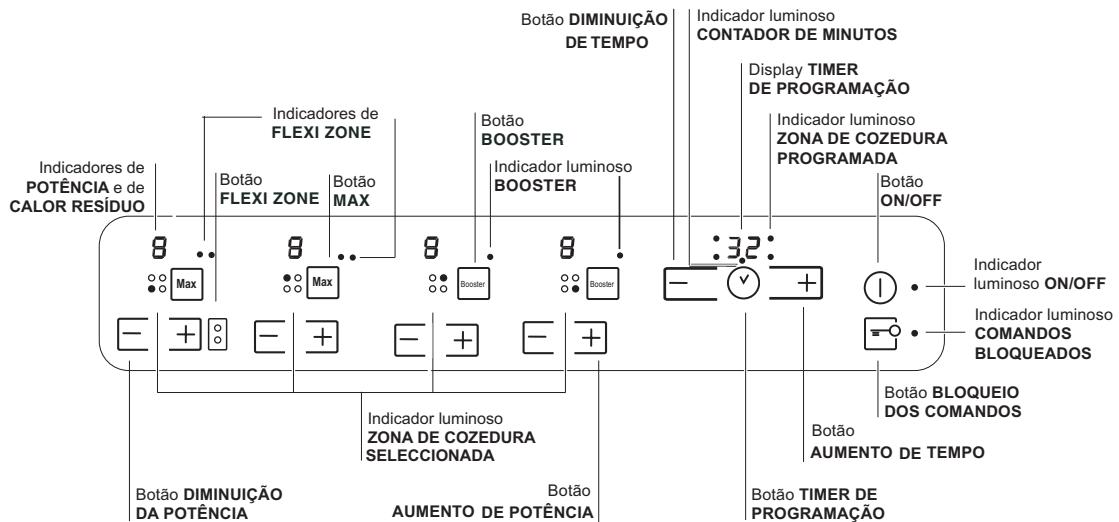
Botão **DIMINUIÇÃO DE TEMPO**

Indicador luminoso **CONTADOR DE MINUTOS**

Display **TIMER DE PROGRAMAÇÃO**

Indicadores de **FLEXI ZONE**

Botão **BOOSTER**

Indicador luminoso **ZONA DE COZEDURA PROGRAMADA**

Indicadores de **POTÊNCIA** e de **CALOR RESÍDUO**

Botão **FLEXI ZONE**

Botão **MAX**

Indicador luminoso **BOOSTER**

Botão **ON/OFF**

8 Max 8 Max 8 Booster 8 Booster 32

Indicador luminoso **ON/OFF**

Indicador luminoso **COMANDOS BLOQUEADOS**

Botão **BLOQUEIO DOS COMANDOS**

Indicador luminoso **ZONA DE COZEDURA SELECCIONADA**

Botão **AUMENTO DE TEMPO**

Botão **DIMINUIÇÃO DA POTÊNCIA**

Botão **AUMENTO DE POTÊNCIA**

Botão **TIMER DE PROGRAMAÇÃO**